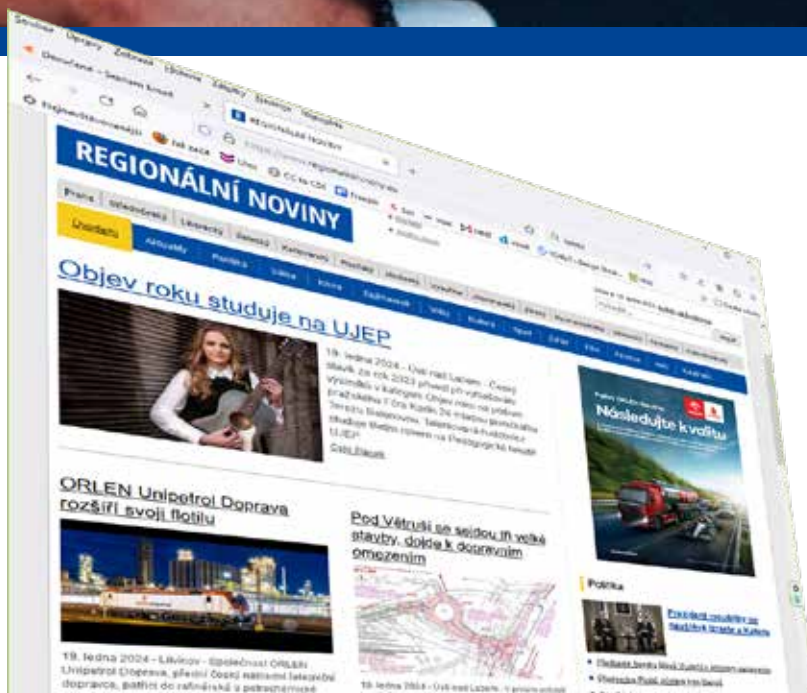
Soubor Úpravy Zobrazit Historie Záložky Nástroje Nápověda

Regionální noviny

REGIONÁLNÍ NOVINY

Praha Středočeský Liberecký

Úvodem Aktuality Politika Kultura Sport

Objev roku studuje na UJEP

19. ledna 2024 - Ústí nad Labem - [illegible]

Číst článek

Následujte kvalitu

Politika

ORLEN Unipetrol Doprava rozšíří svoji flotilu

Pod Větruší se sejdou tři velké stavby, dojde k dopravním omezením

19. ledna 2024 - Litvínov - Společnost ORLEN Unipetrol Doprava, přední český národní železniční dopravce, patřící do rafinérské a petrochemické

19. ledna 2024 - Ústí nad Labem - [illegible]